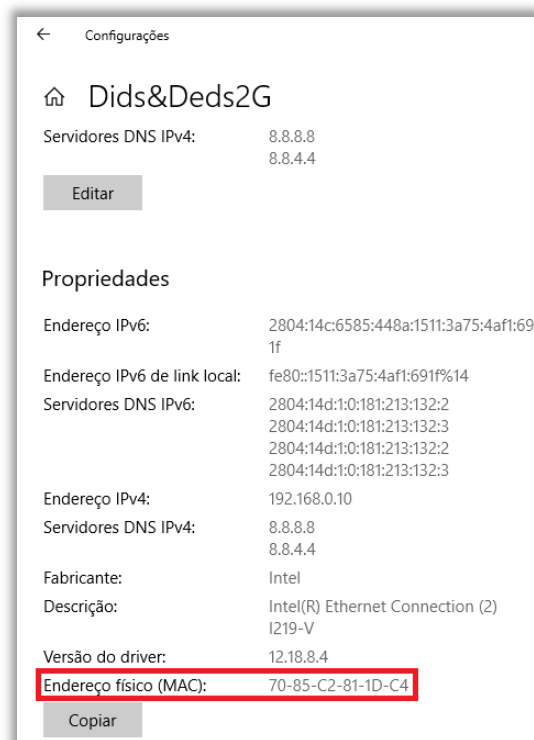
← Configurações

⌂ Dids&Deds2G

| | |
|---|---|
| Servidores DNS IPv4: | 8.8.8.8 8.8.4.4 |

Editar

Propriedades

| | |
|---|---|
| Endereço IPv6: | 2804:14c:6585:448a:1511:3a75:4af1:69 1f |
| Endereço IPv6 de link local: | fe80::1511:3a75:4af1:691f%14 |
| Servidores DNS IPv6: | 2804:14d:1:0:181:213:132:2 2804:14d:1:0:181:213:132:3 2804:14d:1:0:181:213:132:2 2804:14d:1:0:181:213:132:3 |
| Endereço IPv4: | 192.168.0.10 |
| Servidores DNS IPv4: | 8.8.8.8 8.8.4.4 |
| Fabricante: | Intel |
| Descrição: | Intel(R) Ethernet Connection (2) I219-V |
| Versão do driver: | 12.18.8.4 |
| Endereço físico (MAC): | 70-85-C2-81-1D-C4 |

Copiar